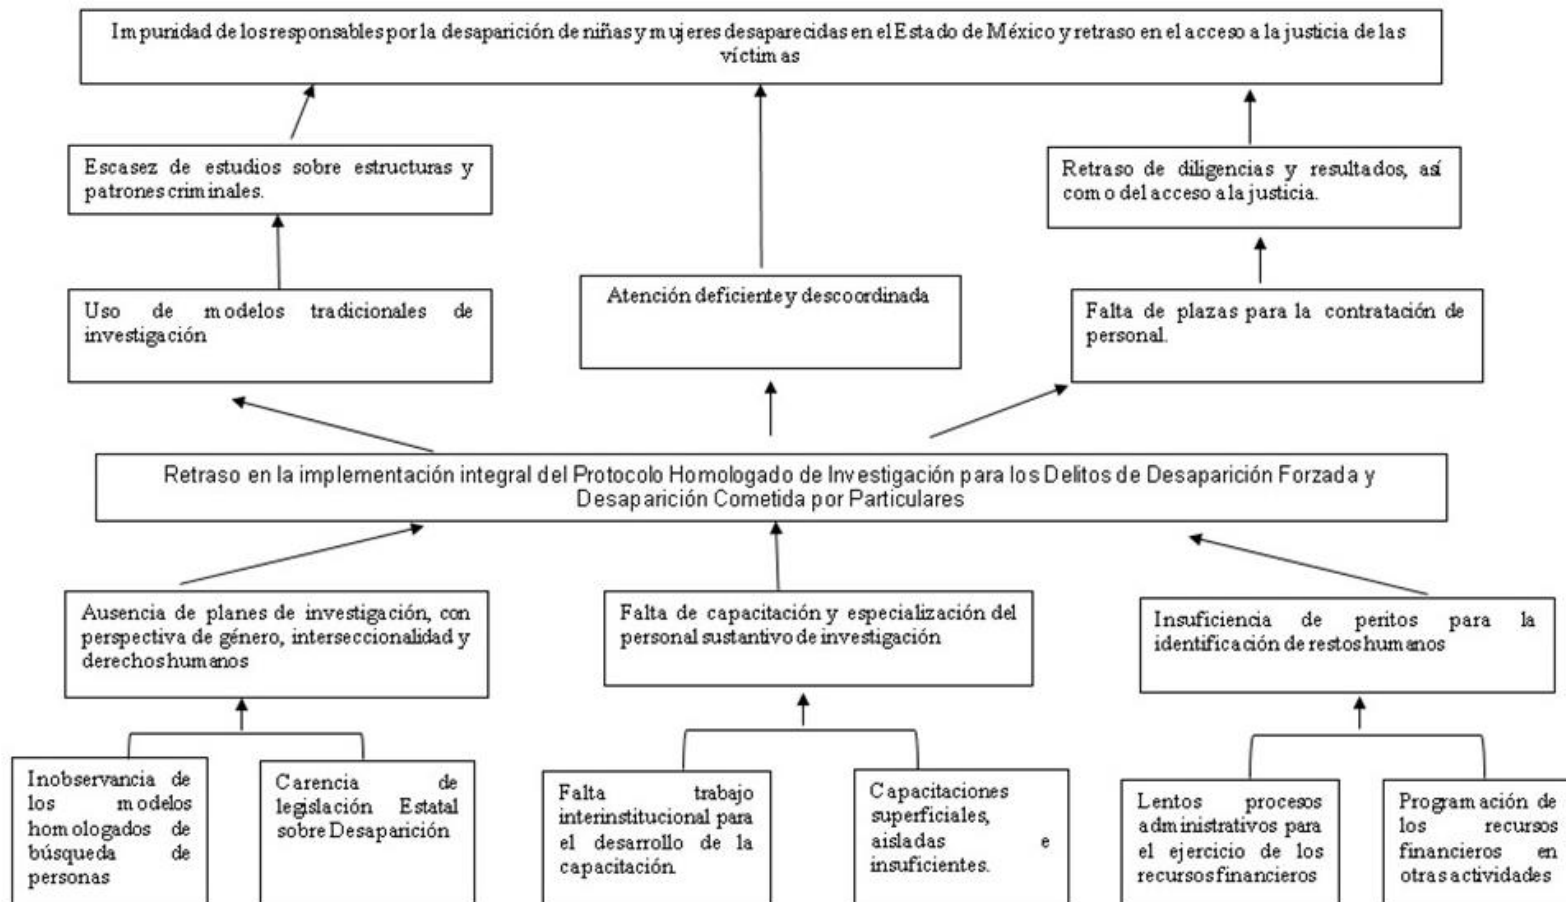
Impunidad de los responsables por la desaparición de niñas y mujeres desaparecidas en el Estado de México y retraso en el acceso a la justicia de las víctimas

Escasez de estudios sobre estructuras y patrones criminales.

Retraso de diligencias y resultados, así como del acceso a la justicia.

Uso de modelos tradicionales de investigación

Atención deficiente y descoordinada

Falta de plazas para la contratación de personal.

Retraso en la implementación integral del Protocolo Homologado de Investigación para los Delitos de Desaparición Forzada y Desaparición Cometida por Particulares

Ausencia de planes de investigación, con perspectiva de género, interseccionalidad y derechos humanos

Falta de capacitación y especialización del personal sustantivo de investigación

Insuficiencia de peritos para la identificación de restos humanos

Inobservancia de los modelos homologados de búsqueda de personas

Carencia de legislación Estatal sobre Desaparición

Falta trabajo interinstitucional para el desarrollo de la capacitación.

Capacitaciones superficiales, aisladas e insuficientes.

Lentos procesos administrativos para el ejercicio de los recursos financieros

Programación de los recursos financieros en otras actividades